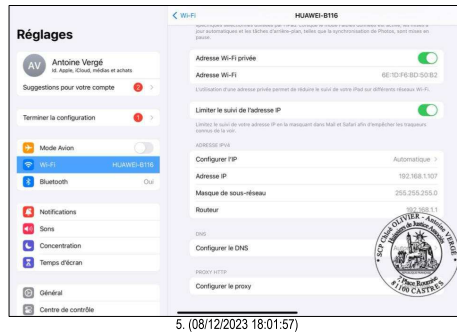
Réglages

AV Antoine Vergé
Id. Apple, iCloud, médias et achats

Suggestions pour votre compte 2

Terminer la configuration 1

Mode Avion
Wi-Fi HUAWEI-B116
Bluetooth Oui

Notifications
Sons
Concentration
Temps d'écran

Général
Centre de contrôle

< Wi-Fi HUAWEI-B116

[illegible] pour automatiques et les tâches d'arrière-plan, telles que la synchronisation de Photos, sont mises en pause.

Adresse Wi-Fi privée
Adresse Wi-Fi 6E:1D:F6:8D:50:B2
L'utilisation d'une adresse privée permet de réduire le suivi de votre iPad sur différents réseaux Wi-Fi.

Limiter le suivi de l'adresse IP
Limitez le suivi de votre adresse IP en la masquant dans Mail et Safari afin d'empêcher les traqueurs connus de la voir.

ADRESSE IPV4
Configurer l'IP Automatique >
Adresse IP 192.168.1.107
Masque de sous-réseau 255.255.255.0
Routeur 192.168.1.1

DNS
Configurer le DNS

PROXY HTTP
Configurer le proxy

SCP Claude OLIVIER - Antoine VERGÉ Commissaires de Justice Associés 7 Place Roosevelt 81100 CASTRES

5. (08/12/2023 18:01:57)